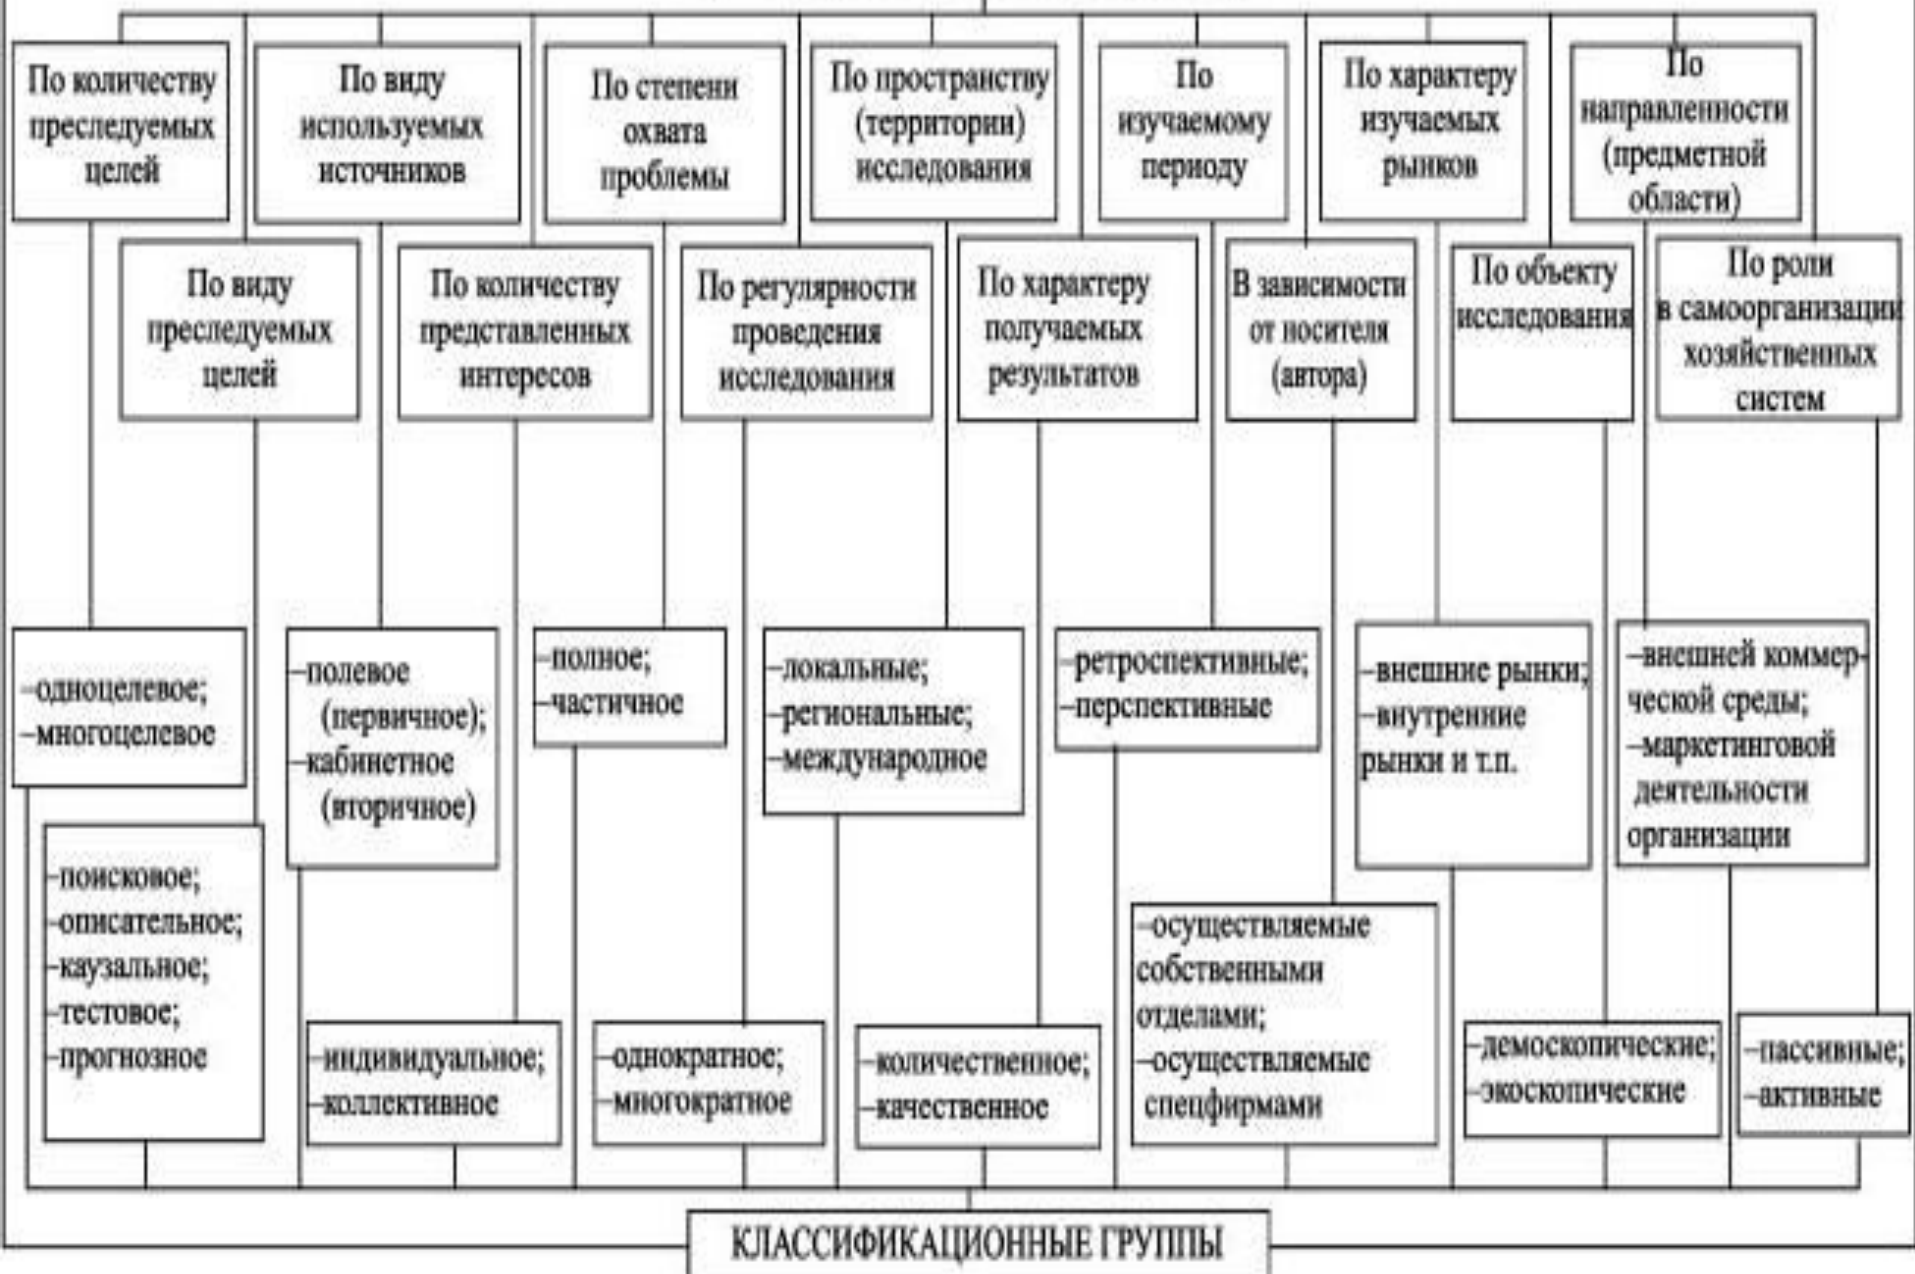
По количеству преследуемых целей

По виду используемых источников

По степени охвата проблемы

По пространству (территории) исследования

По изучаемому периоду

По характеру изучаемых рынков

По направленности (предметной области)

По виду преследуемых целей

По количеству представленных интересов

По регулярности проведения исследования

По характеру получаемых результатов

В зависимости от носителя (автора)

По объекту исследования

По роли в самоорганизации хозяйственных систем

-одноцелевое;
-многоцелевое

-полевое (первичное);
-кабинетное (вторичное)

-полное;
-частичное

-локальные;
-региональные;
-международное

-ретроспективные;
-перспективные

-внешние рынки;
-внутренние рынки и т.п.

-внешней коммерческой среды;
-маркетинговой деятельности организации

-поисковое;
-описательное;
-каузальное;
-тестовое;
-прогнозное

-осуществляемые собственными отделами;
-осуществляемые спецфирмами

-индивидуальное;
-коллективное

-однократное;
-многократное

-количественное;
-качественное

-демоскопические;
-экоскопические

-пассивные;
-активные

КЛАССИФИКАЦИОННЫЕ ГРУППЫ